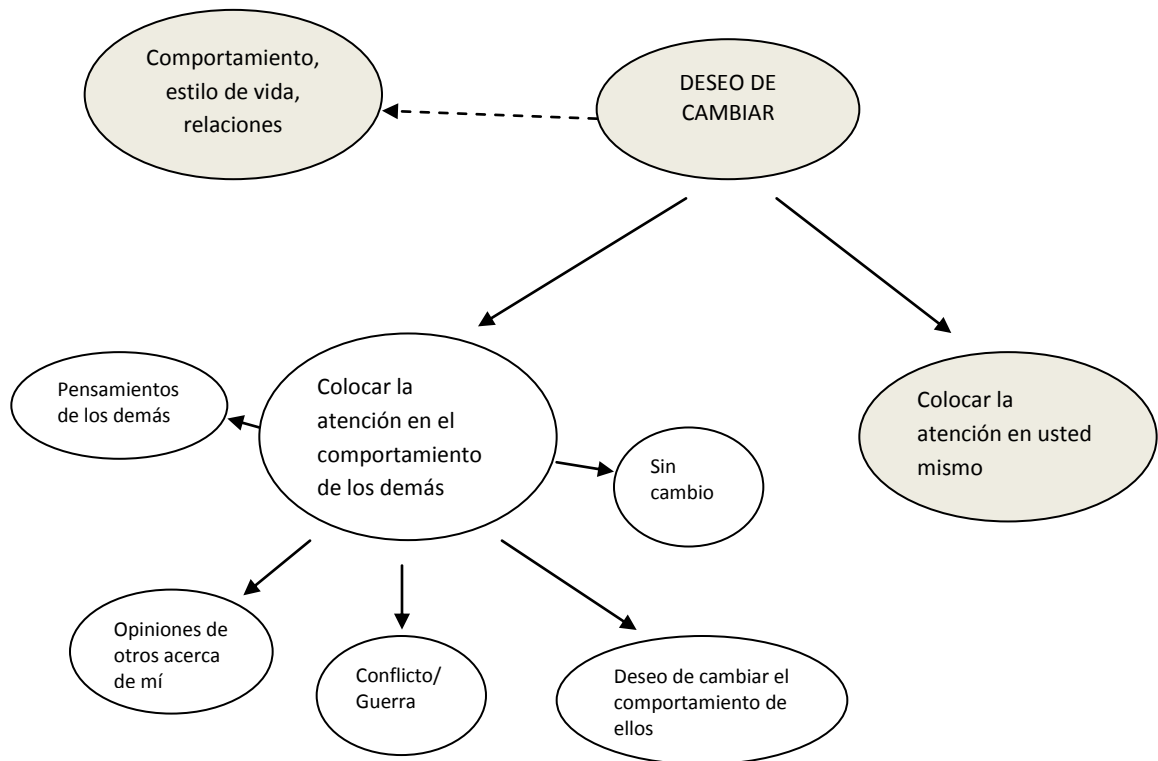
Comportamiento, estilo de vida, relaciones

DESEO DE CAMBIAR

Pensamientos de los demás

Colocar la atención en el comportamiento de los demás

Sin cambio

Colocar la atención en usted mismo

Opiniones de otros acerca de mí

Conflicto/ Guerra

Deseo de cambiar el comportamiento de ellos